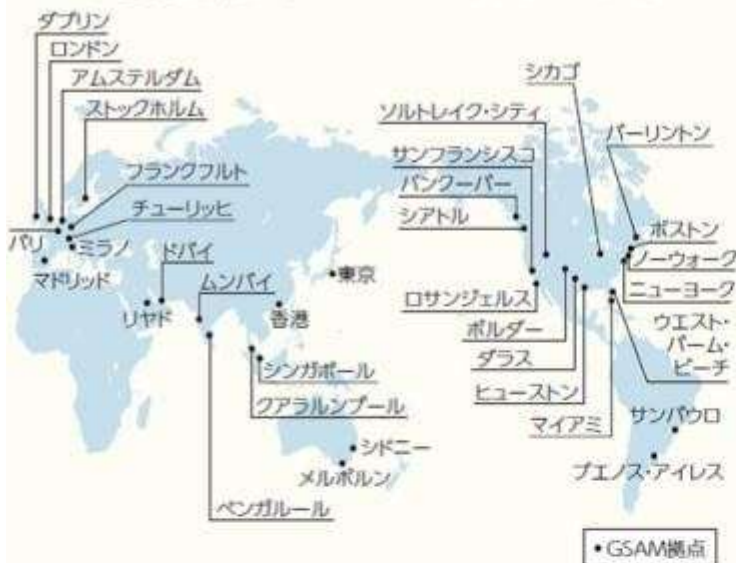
ダブリン
ロンドン
アムステルダム
ストックホルム
フランクフルト
チューリッヒ
パリ
ミラノ
マドリッド
ドバイ
リヤド
ムンバイ
東京
香港
シンガポール
クアラルンプール
シドニー
メルボルン
ベンガルール
シカゴ
ソルトレイク・シティ
バーリントン
サンフランシスコ
バンクーバー
シアトル
ボストン
ノーウォーク
ニューヨーク
ロサンジェルス
ボルダー
ダラス
ヒューストン
マイアミ
ウエスト・パーム・ビーチ
サンパウロ
ブエノス・アイレス
•GSAM拠点